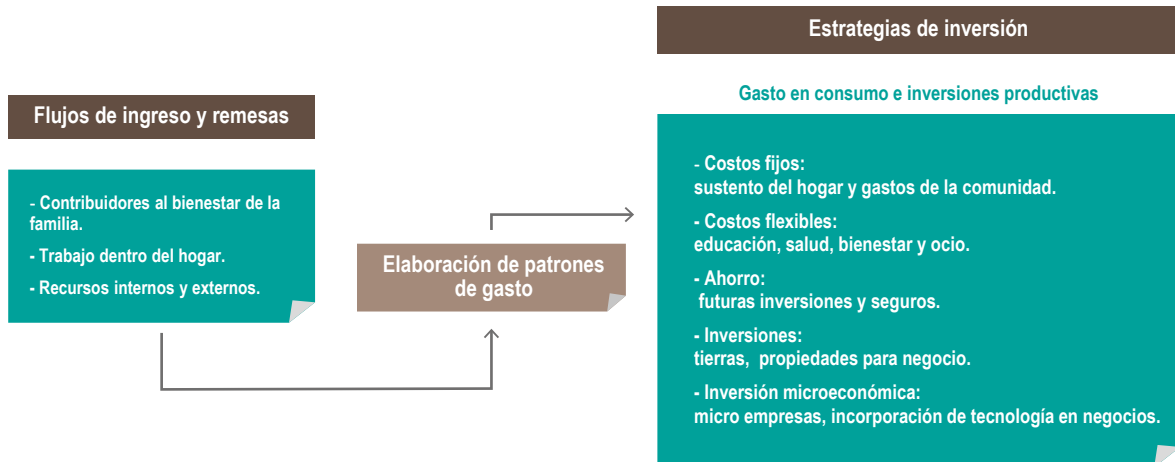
Flujos de ingreso y remesas

- Contribuidores al bienestar de la familia.

- Trabajo dentro del hogar.

- Recursos internos y externos.

Elaboración de patrones de gasto

Estrategias de inversión

Gasto en consumo e inversiones productivas

- Costos fijos:
sustento del hogar y gastos de la comunidad.

- Costos flexibles:
educación, salud, bienestar y ocio.

- Ahorro:
futuras inversiones y seguros.

- Inversiones:
tierras, propiedades para negocio.

- Inversión microeconómica:
micro empresas, incorporación de tecnología en negocios.